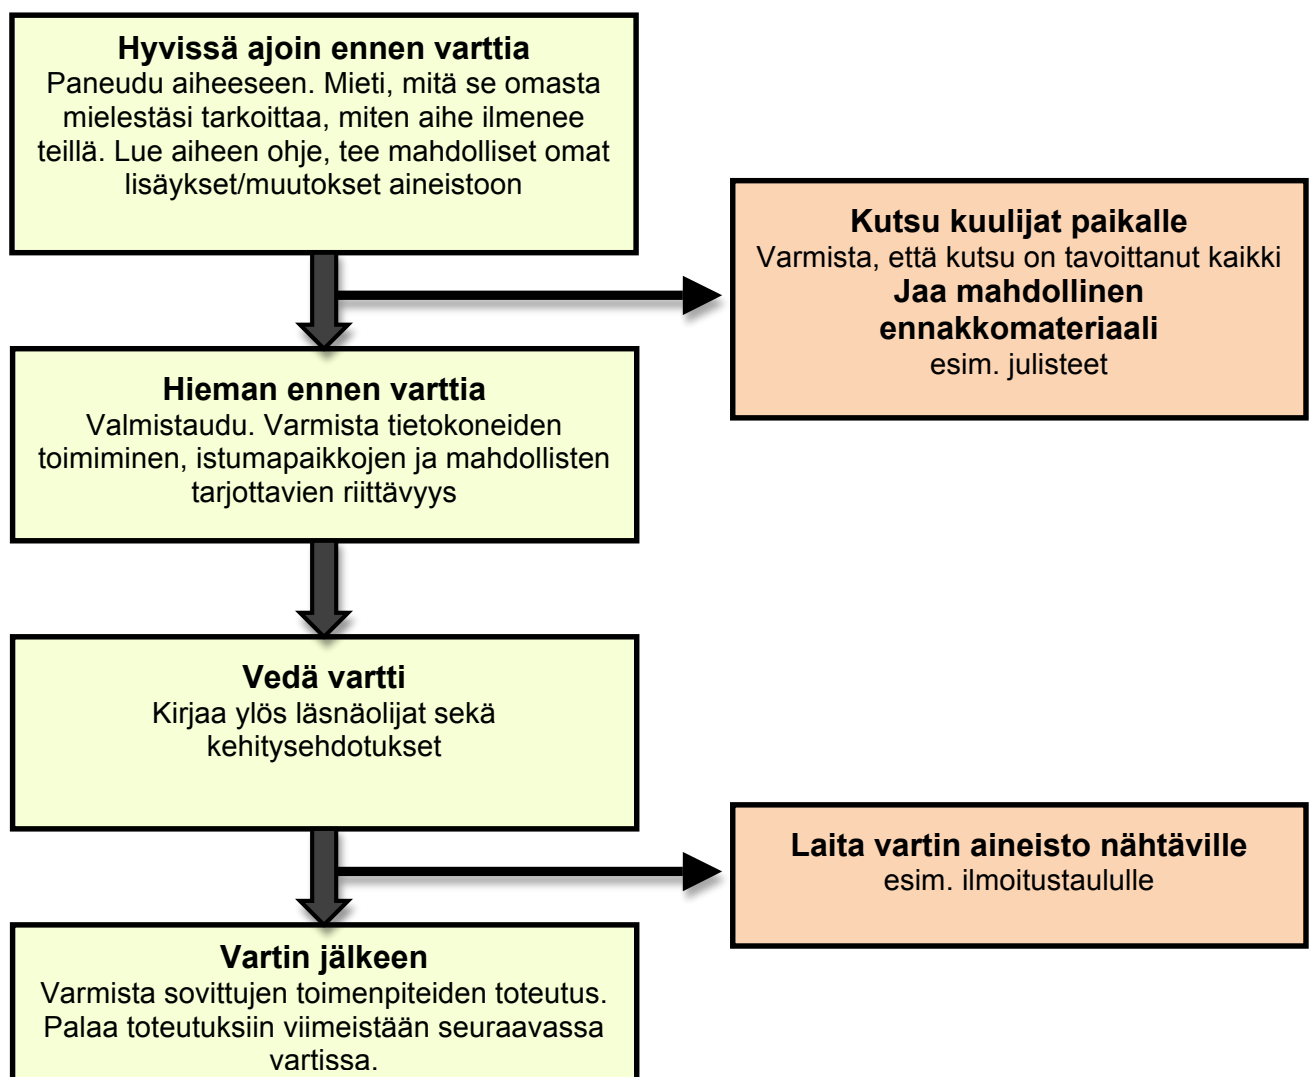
**Hyvissä ajoin ennen varttia**
Paneudu aiheeseen. Mieti, mitä se omasta mielestäsi tarkoittaa, miten aihe ilmenee teillä. Lue aiheen ohje, tee mahdolliset omat lisäykset/muutokset aineistoon

**Kutsu kuulijat paikalle**
Varmista, että kutsu on tavoittanut kaikki
**Jaa mahdollinen ennakkomateriaali**
esim. julisteet

**Hieman ennen varttia**
Valmistaudu. Varmista tietokoneiden toimiminen, istumapaikkojen ja mahdollisten tarjottavien riittävyys

**Vedä vartti**
Kirjaa ylös läsnäolijat sekä kehitysehdotukset

**Laita vartin aineisto nähtäville**
esim. ilmoitustaululle

**Vartin jälkeen**
Varmista sovittujen toimenpiteiden toteutus. Palaa toteutuksiin viimeistään seuraavassa vartissa.